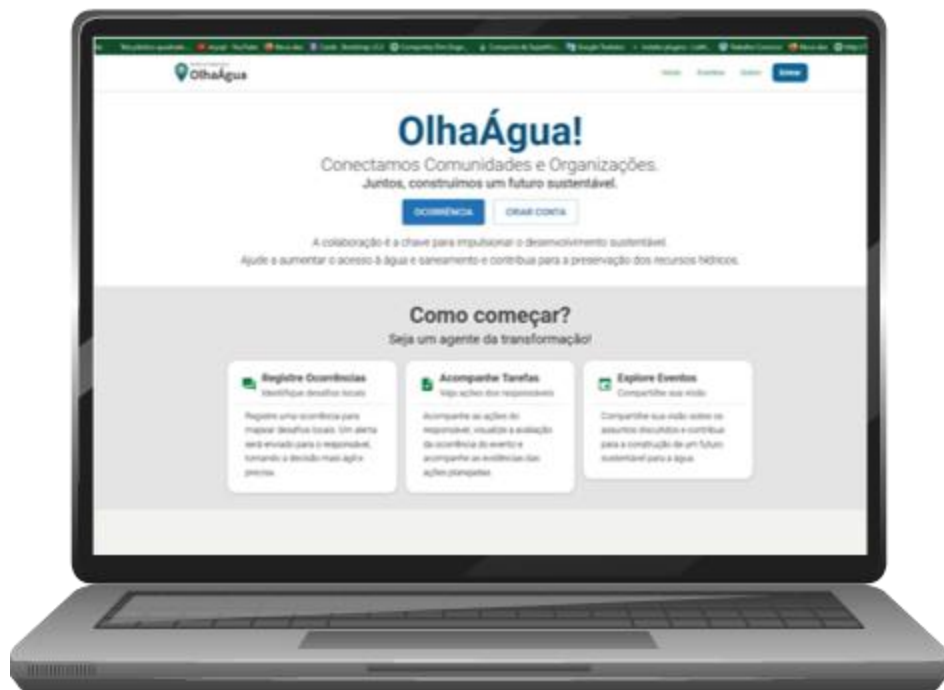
OlhaÁgua

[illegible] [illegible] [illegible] Entrar

OlhaÁgua!

Conectamos Comunidades e Organizações.
Juntos, construímos um futuro sustentável.

OCORRÊNCIA CRIAR CONTA

A colaboração é a chave para impulsionar o desenvolvimento sustentável.
Ajude a aumentar o acesso à água e saneamento e contribua para a preservação dos recursos hídricos.

Como começar?
Seja um agente da transformação!

Registre Ocorrências
Identifique desafios locais
Registre uma ocorrência para mapear desafios locais. Um alerta será enviado para o responsável, tornando a decisão mais ágil e precisa.

Acompanhe Tarefas
Veja ações dos responsáveis
Acompanhe as ações do responsável, visualize a avaliação da ocorrência do evento e acompanhe as evidências das ações planejadas.

Explore Eventos
Compartilhe sua visão
Compartilhe sua visão sobre os assuntos discutidos e contribua para a construção de um futuro sustentável para a água.